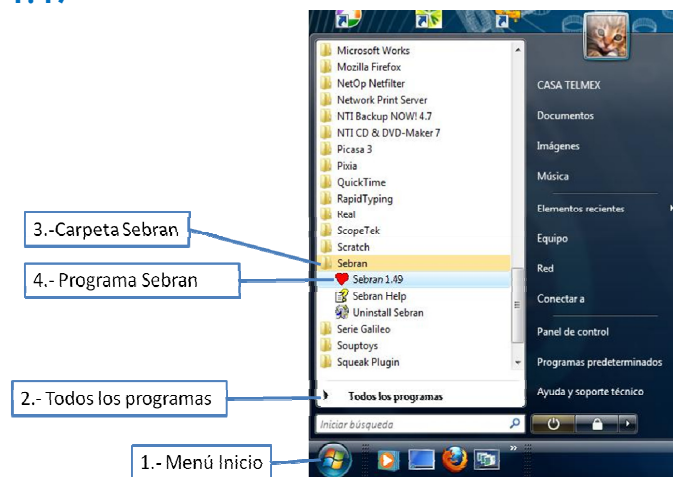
Microsoft Works
Mozilla Firefox
NetOp Netfilter
Network Print Server
NTI Backup NOW! 4.7
NTI CD & DVD-Maker 7
Picasa 3
Pixia
QuickTime
RapidTyping
Real
ScopeTek
Scratch
Sebran
Sebran 1.49
Sebran Help
Uninstall Sebran
Serie Galileo
Souptoys
Squeak Plugin

Todos los programas

Iniciar búsqueda

CASA TELMEX
Documentos
Imágenes
Música
Elementos recientes
Equipo
Red
Conectar a
Panel de control
Programas predeterminados
Ayuda y soporte técnico

3.-Carpeta Sebran

4.- Programa Sebran

2.- Todos los programas

1.- Menú Inicio